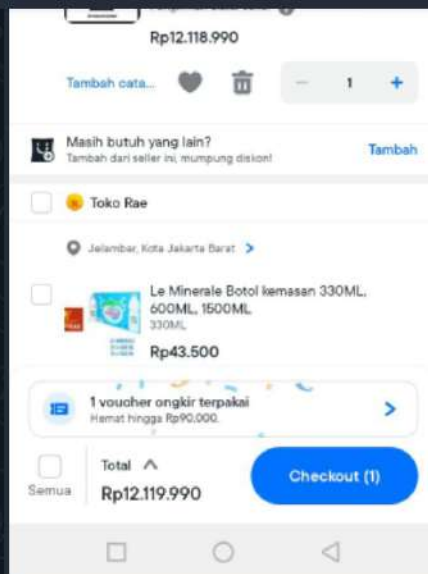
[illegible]

Rp12.118.990

Tambah cata...

−
1
+

Masih butuh yang lain?
Tambah dari seller ini, mumpung diskon!

Tambah

Toko Rae

Jelambar, Kota Jakarta Barat >

Le Minerale Botol kemasan 330ML, 600ML, 1500ML
330ML

Rp43.500

1 voucher ongkir terpakai
Hemat hingga Rp90.000.

Semua

Total ^
Rp12.119.990

Checkout (1)